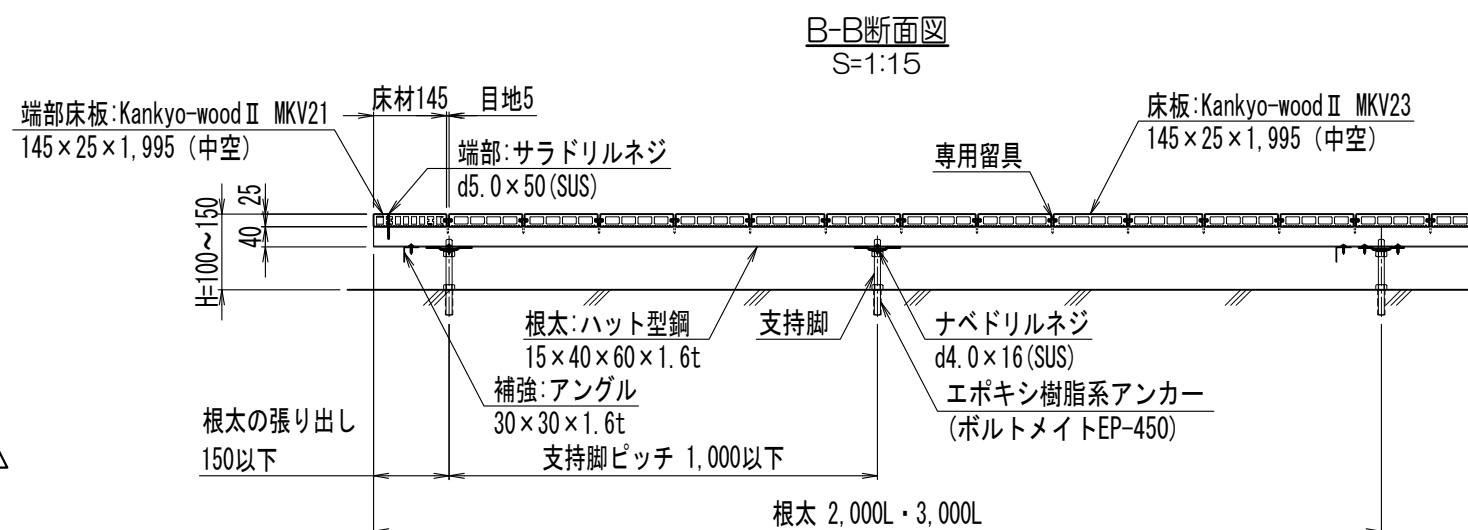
B-B断面図
S=1:15

端部床板:Kankyo-wood II MKV21
145×25×1,995（中空）

床材145　目地5

端部:サラドリルネジ
d5.0×50(SUS)

床板:Kankyo-wood II MKV23
145×25×1,995（中空）

専用留具

25
40
H=100~150

根太:ハット型鋼
15×40×60×1.6t

支持脚

ナベドリルネジ
d4.0×16(SUS)

補強:アングル
30×30×1.6t

エポキシ樹脂系アンカー
(ボルトメイトEP-450)

根太の張り出し
150以下

支持脚ピッチ 1,000以下

根太 2,000L・3,000L